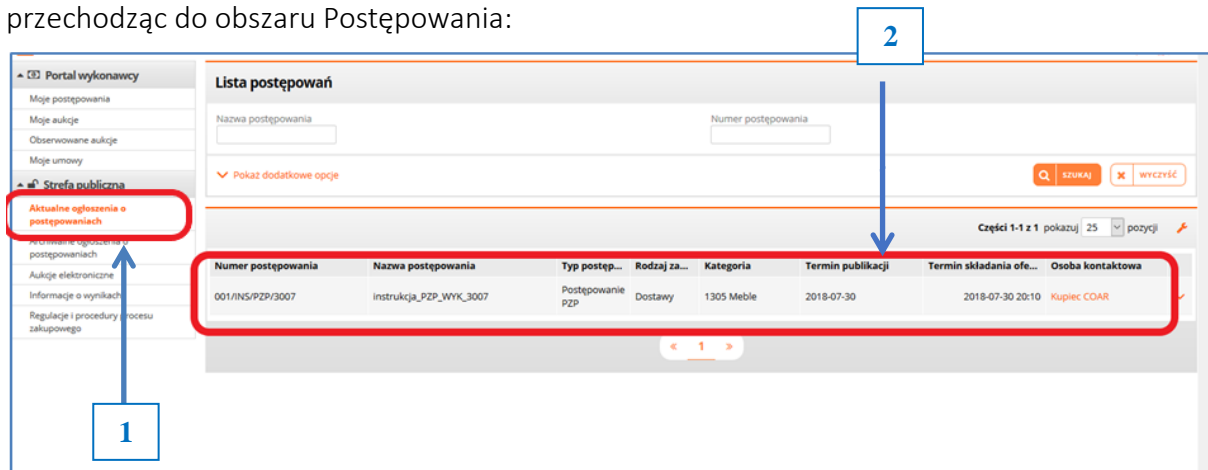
przechodząc do obszaru Postępowania:

2

Portal wykonawcy
Moje postępowania
Moje aukcje
Obserwowane aukcje
Moje umowy
Strefa publiczna
Aktualne ogłoszenia o postępowaniach
Archiwalne ogłoszenia o postępowaniach
Aukcje elektroniczne
Informacje o wynikach
Regulacje i procedury procesu zakupowego

1

Lista postępowań
Nazwa postępowania
Numer postępowania
Pokaż dodatkowe opcje
SZUKAJ
WYCZYŚĆ
Części 1-1 z 1 pokazuj 25 pozycji

| Numer postępowania | Nazwa postępowania | Typ postęp... | Rodzaj za... | Kategoria | Termin publikacji | Termin składania ofe... | Osoba kontaktowa |
|---|---|---|---|---|---|---|---|
| 001/INS/PZP/3007 | instrukcja_PZP_WYK_3007 | Postępowanie PZP | Dostawy | 1305 Meble | 2018-07-30 | 2018-07-30 20:10 | Kupiec COAR |

« 1 »